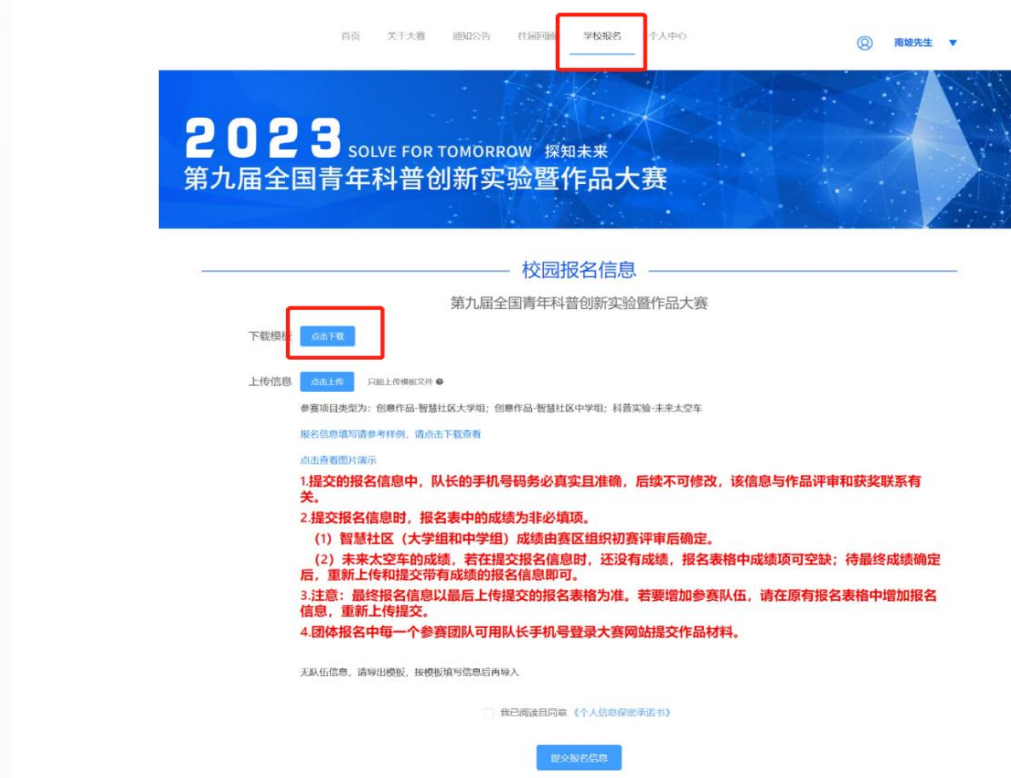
首页 关于大赛 通知公告 往届回顾 学校报名 个人中心

南城先生

2023 SOLVE FOR TOMORROW 探知未来
第九届全国青年科普创新实验暨作品大赛

校园报名信息

第九届全国青年科普创新实验暨作品大赛

下载模板 点击下载

上传信息 点击上传 只能上传模板文件

参赛项目类型为：创意作品-智慧社区大学组；创意作品-智慧社区中学组；科普实验-未来太空车

报名信息填写请参考样例，请点击下载查看

点击查看图片演示

1.提交的报名信息中，队长的手机号码务必真实且准确，后续不可修改，该信息与作品评审和获奖联系有关。

2.提交报名信息时，报名表中的成绩为非必填项。

（1）智慧社区（大学组和中学组）成绩由赛区组织初赛评审后确定。

（2）未来太空车的成绩，若在提交报名信息时，还没有成绩，报名表格中成绩项可空缺；待最终成绩确定后，重新上传和提交带有成绩的报名信息即可。

3.注意：最终报名信息以最后上传提交的报名表格为准。若要增加参赛队伍，请在原有报名表格中增加报名信息，重新上传提交。

4.团体报名中每一个参赛团队可用队长手机号登录大赛网站提交作品材料。

无队伍信息，请导出模板，按模板填写信息后再导入

我已阅读目同意《个人信息保密承诺书》

提交报名信息